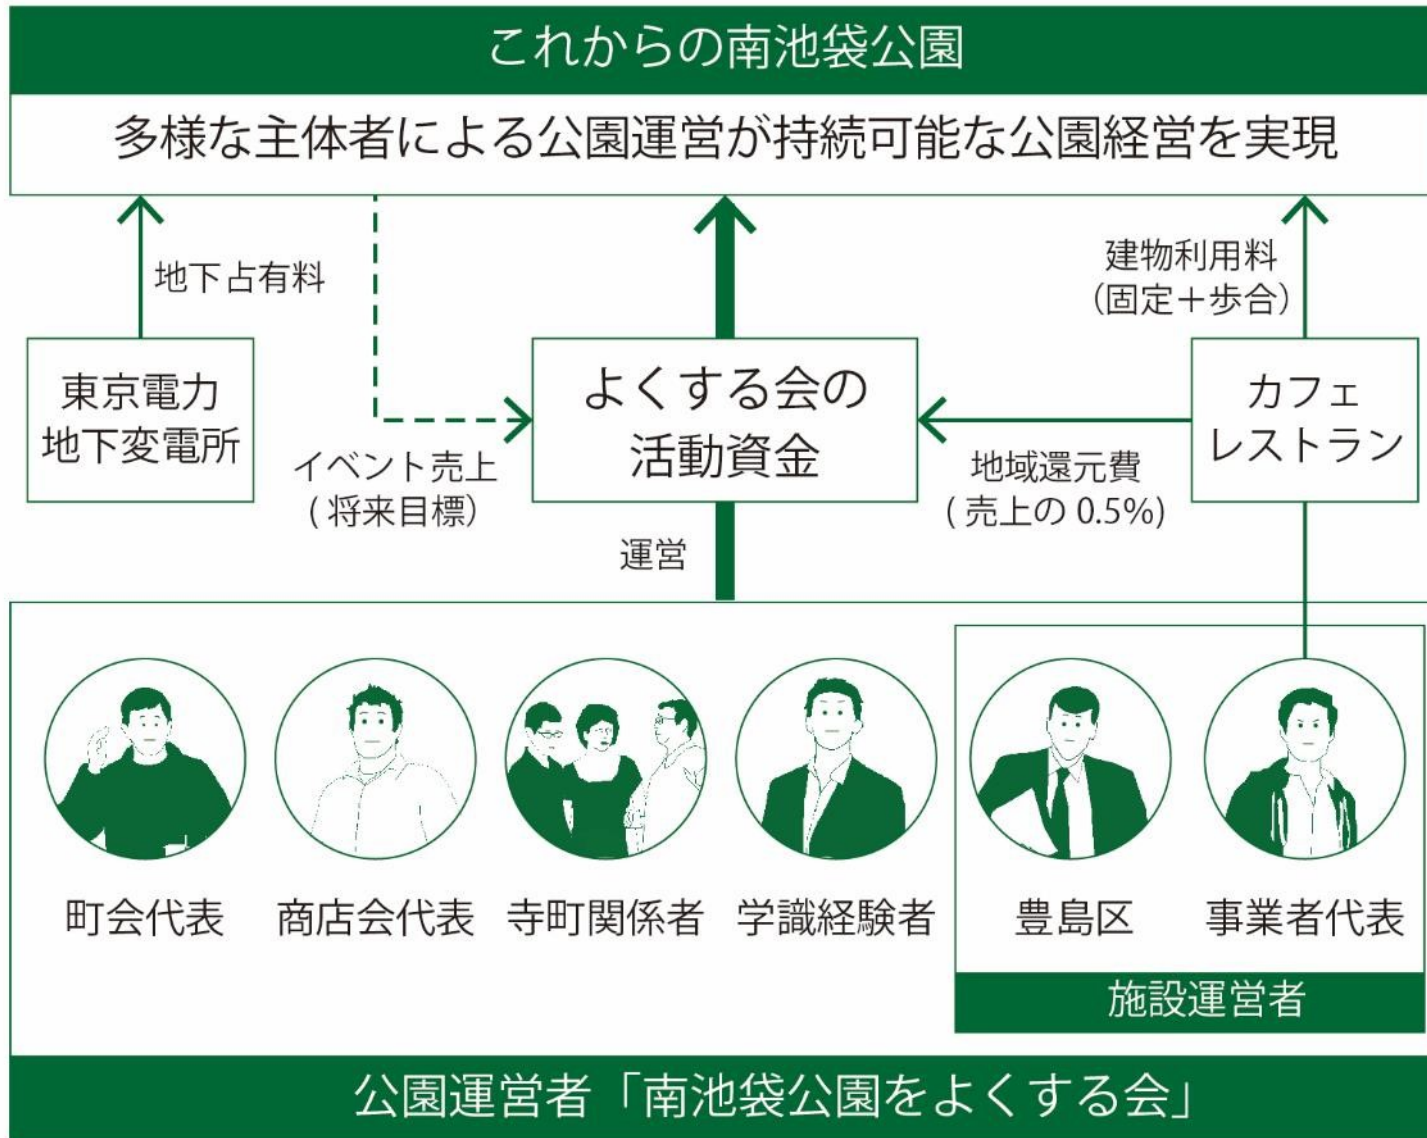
これからの南池袋公園

多様な主体者による公園運営が持続可能な公園経営を実現

地下占有料

建物利用料
(固定＋歩合)

東京電力
地下変電所

イベント売上
(将来目標)

よくする会の
活動資金

地域還元費
(売上の 0.5%)

カフェ
レストラン

運営

町会代表

商店会代表

寺町関係者

学識経験者

豊島区

事業者代表

施設運営者

公園運営者「南池袋公園をよくする会」